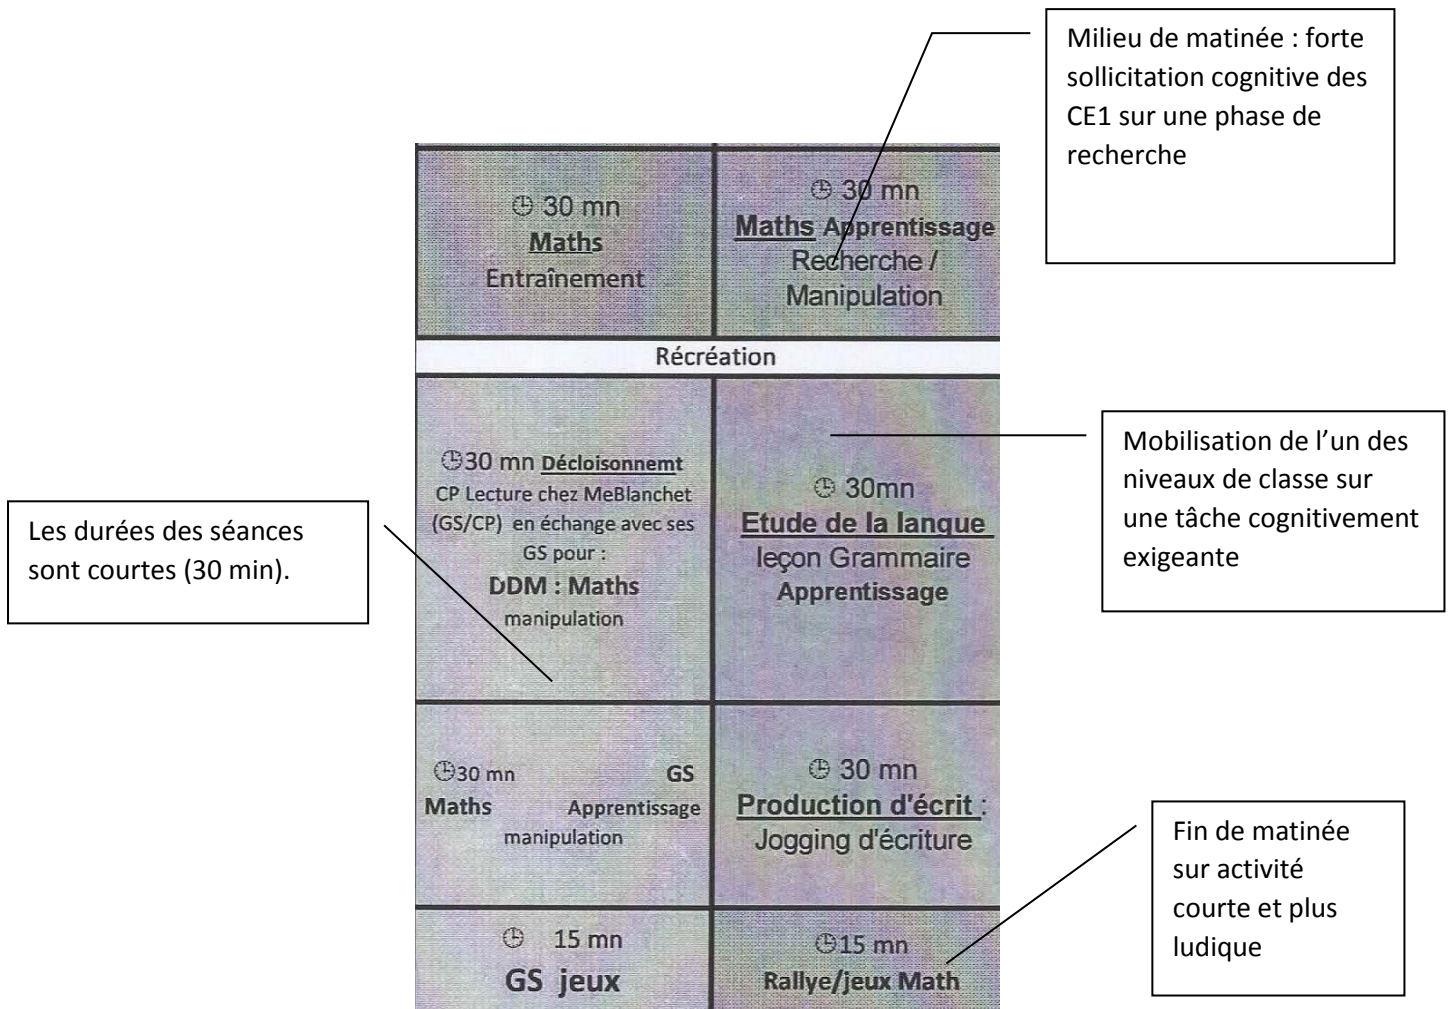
Milieu de matinée : forte sollicitation cognitive des CE1 sur une phase de recherche

| 30 mn Maths Entraînement | 30 mn Maths Apprentissage Recherche / Manipulation |
|---|---|
| Récréation | |
| 30 mn Décloisonnemt CP Lecture chez MeBlanchet (GS/CP) en échange avec ses GS pour : DDM : Maths manipulation | 30mn Etude de la langue leçon Grammaire Apprentissage |
| 30 mn GS Maths Apprentissage manipulation | 30 mn Production d'écrit : Jogging d'écriture |
| 15 mn GS jeux | 15 mn Rallye/jeux Math |

Mobilisation de l'un des niveaux de classe sur une tâche cognitivement exigeante

Les durées des séances sont courtes (30 min).

Fin de matinée sur activité courte et plus ludique